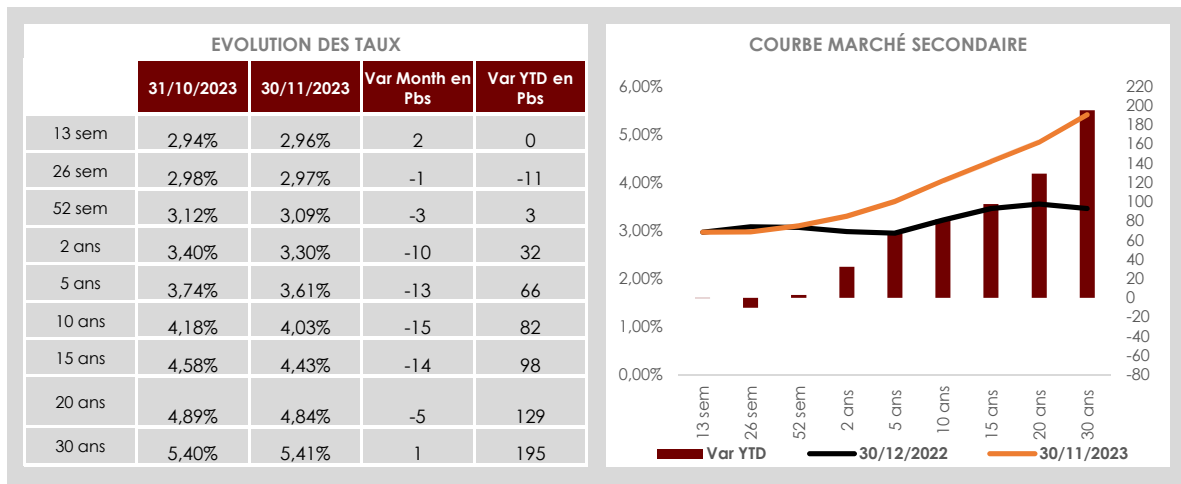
EVOLUTION DES TAUX

| | 31/10/2023 | 30/11/2023 | Var Month en Pbs | Var YTD en Pbs |
|---|---|---|---|---|
| 13 sem | 2,94% | 2,96% | 2 | 0 |
| 26 sem | 2,98% | 2,97% | -1 | -11 |
| 52 sem | 3,12% | 3,09% | -3 | 3 |
| 2 ans | 3,40% | 3,30% | -10 | 32 |
| 5 ans | 3,74% | 3,61% | -13 | 66 |
| 10 ans | 4,18% | 4,03% | -15 | 82 |
| 15 ans | 4,58% | 4,43% | -14 | 98 |
| 20 ans | 4,89% | 4,84% | -5 | 129 |
| 30 ans | 5,40% | 5,41% | 1 | 195 |

COURBE MARCHÉ SECONDAIRE

6,00%
5,00%
4,00%
3,00%
2,00%
1,00%
0,00%

220
200
180
160
140
120
100
80
60
40
20
0
-20
-40
-60
-80

13 sem
26 sem
52 sem
2 ans
5 ans
10 ans
15 ans
20 ans
30 ans

Var YTD
30/12/2022
30/11/2023